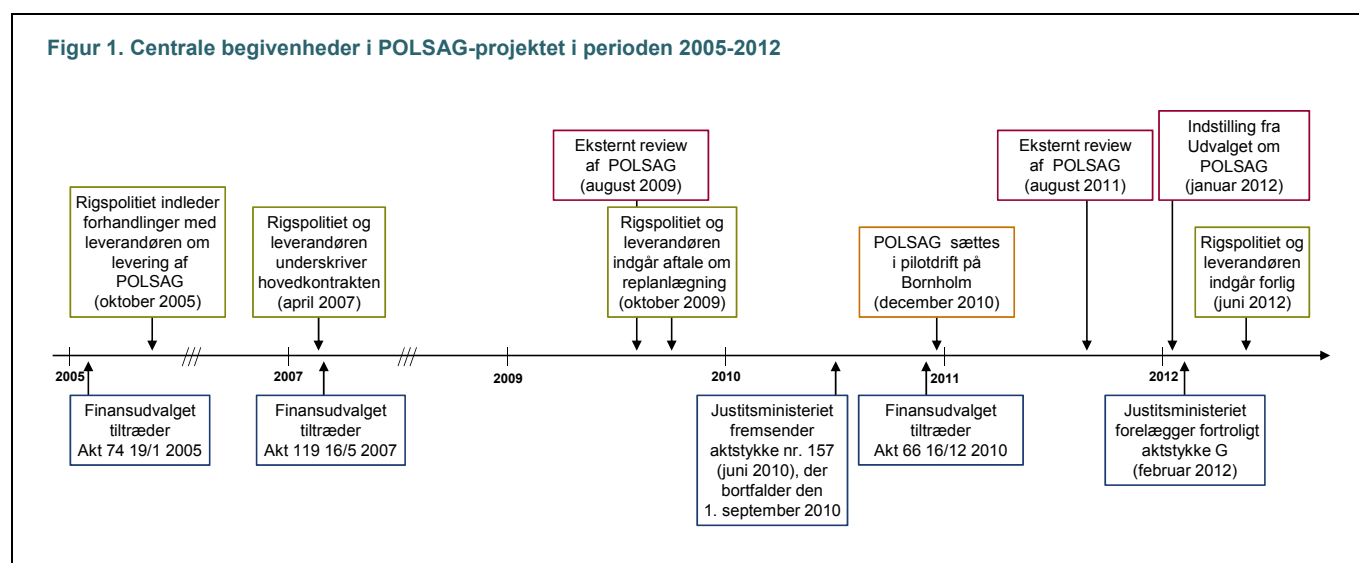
Figur 1. Centrale begivenheder i POLSAG-projektet i perioden 2005-2012

Rigspolitiet indleder forhandlinger med leverandøren om levering af POLSAG (oktober 2005)

Rigspolitiet og leverandøren underskriver hovedkontrakten (april 2007)

Eksternt review af POLSAG (august 2009)

Rigspolitiet og leverandøren indgår aftale om replanlægning (oktober 2009)

POLSAG sættes i pilotdrift på Bornholm (december 2010)

Eksternt review af POLSAG (august 2011)

Indstilling fra Udvalget om POLSAG (januar 2012)

Rigspolitiet og leverandøren indgår forlig (juni 2012)

2005

2007

2009

2010

2011

2012

Finansudvalget tiltræder Akt 74 19/1 2005

Finansudvalget tiltræder Akt 119 16/5 2007

Justitsministeriet fremsender aktstykke nr. 157 (juni 2010), der bortfalder den 1. september 2010

Finansudvalget tiltræder Akt 66 16/12 2010

Justitsministeriet forelægger fortroligt aktstykke G (februar 2012)